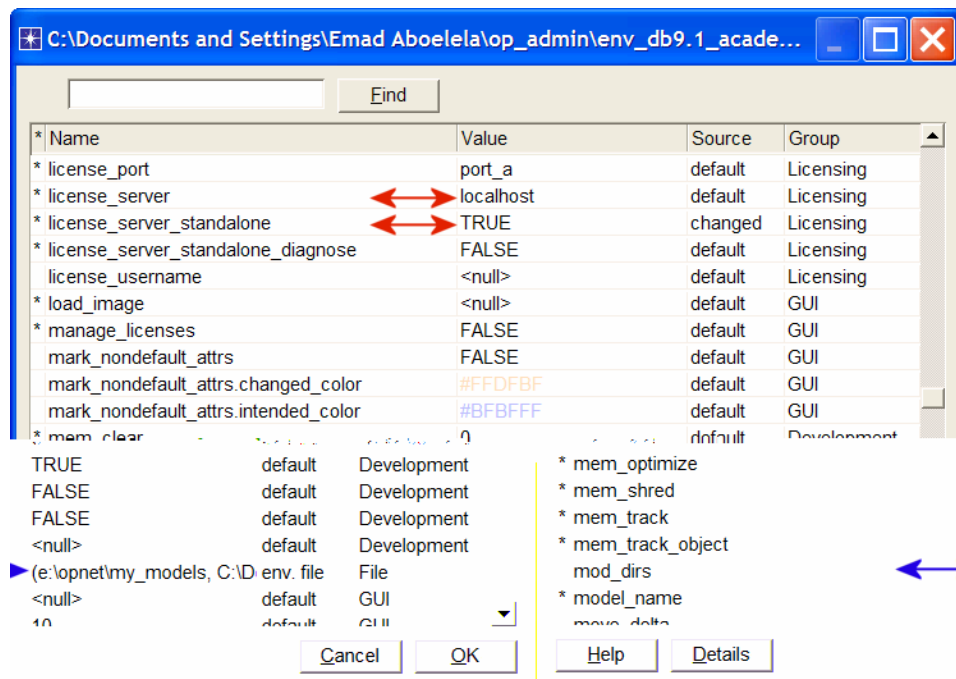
C:\Documents and Settings\Emad Aboelela\op_admin\env_db9.1_acade...

Find

| * | Name | Value | Source | Group |
|---|---|---|---|---|
| * | license_port | port_a | default | Licensing |
| * | license_server | localhost | default | Licensing |
| * | license_server_standalone | TRUE | changed | Licensing |
| * | license_server_standalone_diagnose | FALSE | default | Licensing |
|  | license_username | <null> | default | Licensing |
| * | load_image | <null> | default | GUI |
| * | manage_licenses | FALSE | default | GUI |
|  | mark_nondefault_attrs | FALSE | default | GUI |
|  | mark_nondefault_attrs.changed_color | #FFDFBF | default | GUI |
|  | mark_nondefault_attrs.intended_color | #BFBFFF | default | GUI |
| * | mem_clear | 0 | default | Development |

| Value | Source | Group |
|---|---|---|
| TRUE | default | Development |
| FALSE | default | Development |
| FALSE | default | Development |
| <null> | default | Development |
| (e:\opnet\my_models, C:\D | env. file | File |
| <null> | default | GUI |
| 10 | default | GUI |

* mem_optimize
* mem_shred
* mem_track
* mem_track_object
mod_dirs
* model_name
move_delta

Cancel OK Help Details